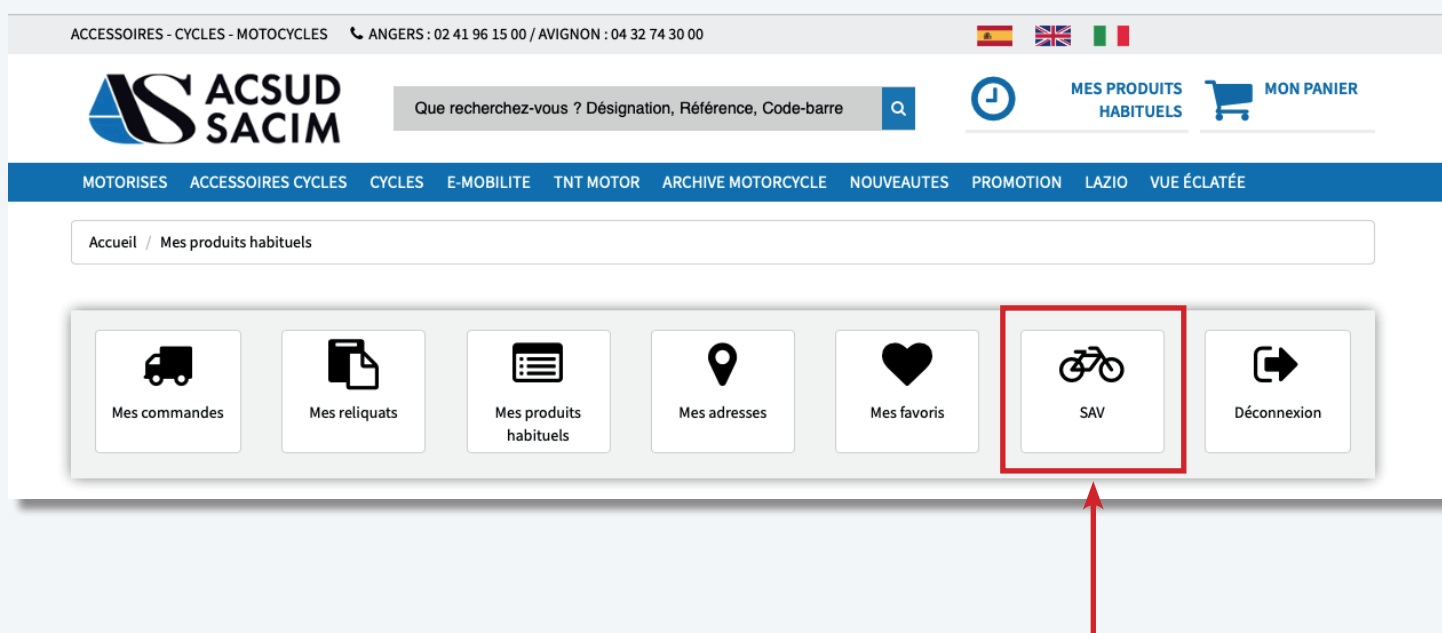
ACCESSOIRES - CYCLES - MOTOCYCLES ANGERS : 02 41 96 15 00 / AVIGNON : 04 32 74 30 00

ACSUD SACIM

Que recherchez-vous ? Désignation, Référence, Code-barre

MES PRODUITS HABITUELS

MON PANIER

MOTORISES ACCESSOIRES CYCLES CYCLES E-MOBILITE TNT MOTOR ARCHIVE MOTORCYCLE NOUVEAUTES PROMOTION LAZIO VUE ÉCLATÉE

Accueil / Mes produits habituels

Mes commandes

Mes reliquats

Mes produits habituels

Mes adresses

Mes favoris

SAV

Déconnexion